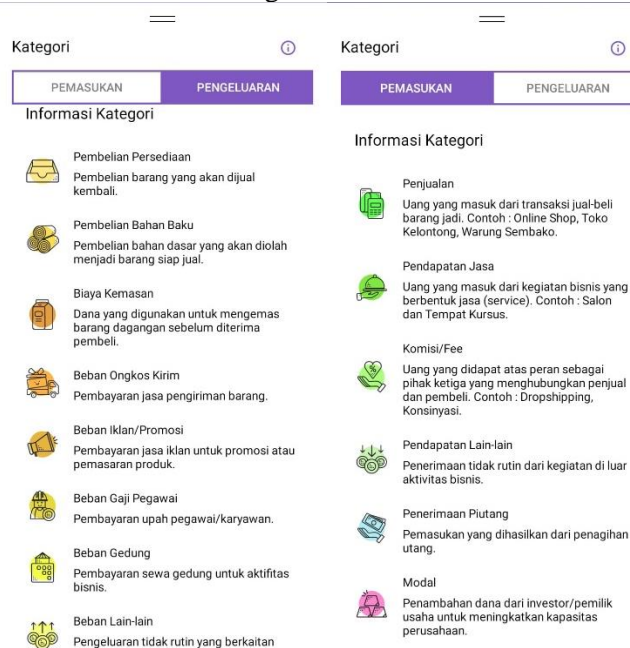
Kategori

PEMASUKAN PENGELUARAN

Informasi Kategori

Pembelian Persediaan
Pembelian barang yang akan dijual kembali.

Pembelian Bahan Baku
Pembelian bahan dasar yang akan diolah menjadi barang siap jual.

Biaya Kemasan
Dana yang digunakan untuk mengemas barang dagangan sebelum diterima pembeli.

Beban Ongkos Kirim
Pembayaran jasa pengiriman barang.

Beban Iklan/Promosi
Pembayaran jasa iklan untuk promosi atau pemasaran produk.

Beban Gaji Pegawai
Pembayaran upah pegawai/karyawan.

Beban Gedung
Pembayaran sewa gedung untuk aktifitas bisnis.

Beban Lain-lain
Pengeluaran tidak rutin yang berkaitan

Kategori

PEMASUKAN PENGELUARAN

Informasi Kategori

Penjualan
Uang yang masuk dari transaksi jual-beli barang jadi. Contoh : Online Shop, Toko Kelontong, Warung Sembako.

Pendapatan Jasa
Uang yang masuk dari kegiatan bisnis yang berbentuk jasa (service). Contoh : Salon dan Tempat Kursus.

Komisi/Fee
Uang yang didapat atas peran sebagai pihak ketiga yang menghubungkan penjual dan pembeli. Contoh : Dropshipping, Konsinyasi.

Pendapatan Lain-lain
Penerimaan tidak rutin dari kegiatan di luar aktivitas bisnis.

Penerimaan Piutang
Pemasukan yang dihasilkan dari penagihan utang.

Modal
Penambahan dana dari investor/pemilik usaha untuk meningkatkan kapasitas perusahaan.